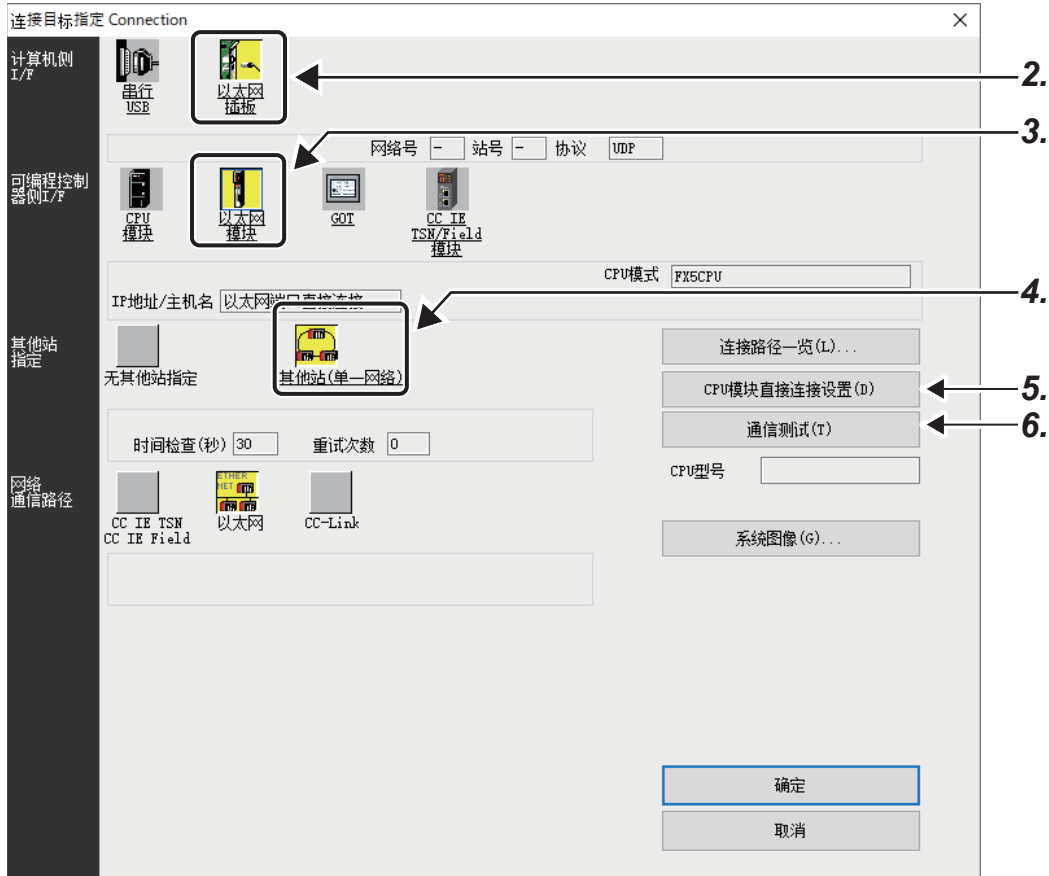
连接目标指定 Connection ×

计算机侧 I/F

串行 USB

以太网插板

2.

3.

网络号 - 站号 - 协议 UDP

可编程控制器侧I/F

CPU模块

以太网模块

GOT

CC IE TSN/Field 模块

CPU模式 FX5CPU

IP地址/主机名 以太网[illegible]

4.

其他站指定

无其他站指定

其他站(单一网络)

连接路径一览(L)...

CPU模块直接连接设置(D)

5.

通信测试(T)

6.

时间检查(秒) 30

重试次数 0

CPU型号

网络通信路径

CC IE TSN CC IE Field

ETHER NET

以太网

CC-Link

系统图像(G)...

确定

取消